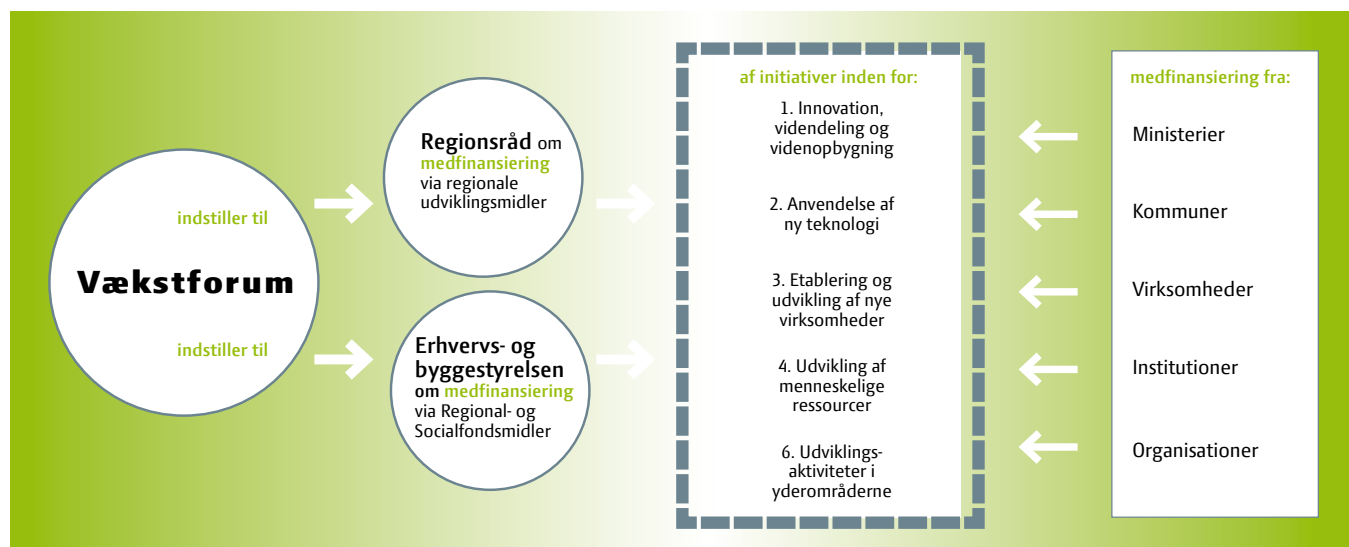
indstiller til

Vækstforum

indstiller til

Regionsråd om medfinansiering via regionale udviklingsmidler

Erhvervs- og byggestyrelsen om medfinansiering via Regional- og Socialfondsmidler

af initiativer inden for:

1. Innovation, videndeling og videnopbygning

2. Anvendelse af ny teknologi

3. Etablering og udvikling af nye virksomheder

4. Udvikling af menneskelige ressourcer

6. Udviklingsaktiviteter i yderområderne

medfinansiering fra:

Ministerier

Kommuner

Virksomheder

Institutioner

Organisationer